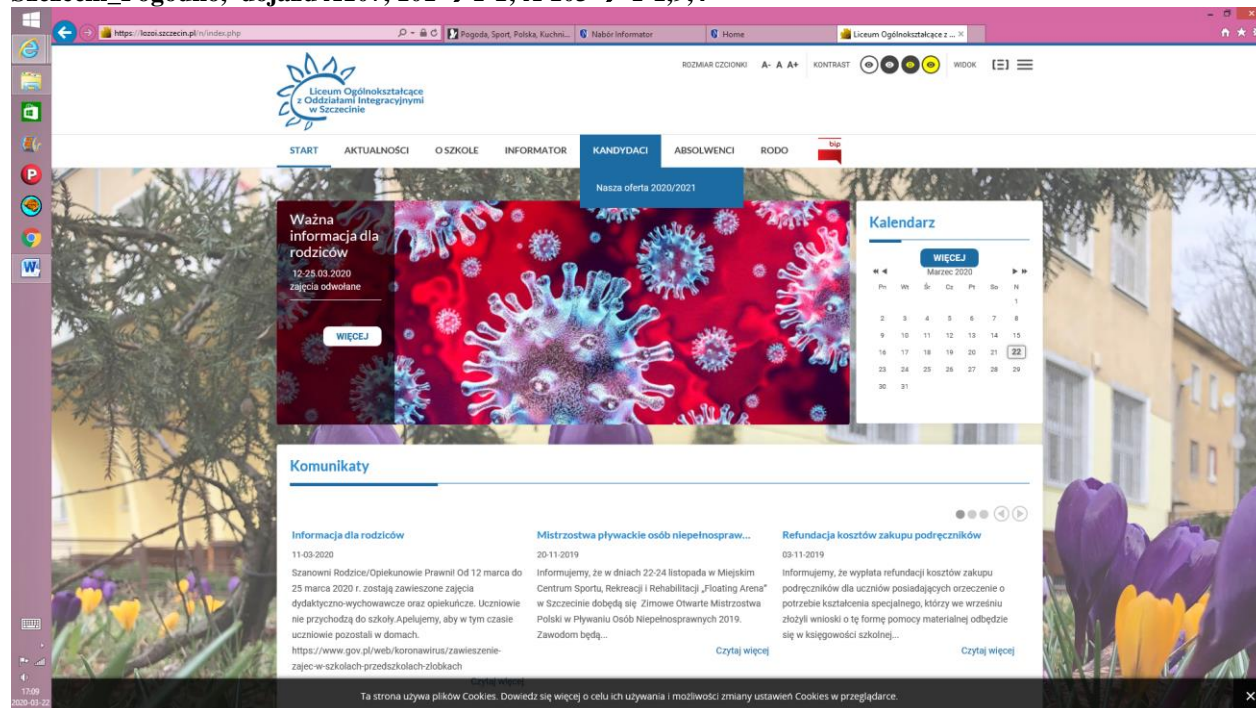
Szczecin, dojazd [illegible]

https://lozoi.szczecin.pl/n/index.php

Pogoda, Sport, Polska, Kuchni...

Nabór Informator

Home

Liceum Ogólnokształcące z ...

ROZMIAR CZCIONKI A- A A+ KONTRAST WIDOK

Liceum Ogólnokształcące z Oddziałami Integracyjnymi w Szczecinie

START AKTUALNOŚCI O SZKOLE INFORMATOR KANDYDACI ABSOLWENCI RODO bip

Nasza oferta 2020/2021

Ważna informacja dla rodziców
12-25.03.2020
zajęcia odwołane

WIĘCEJ

Kalendarz

WIĘCEJ
Marzec 2020

| Pn | Wt | Śr | Cz | Pt | So | N |
|---|---|---|---|---|---|---|
| | | | | | | 1 |
| 2 | 3 | 4 | 5 | 6 | 7 | 8 |
| 9 | 10 | 11 | 12 | 13 | 14 | 15 |
| 16 | 17 | 18 | 19 | 20 | 21 | 22 |
| 23 | 24 | 25 | 26 | 27 | 28 | 29 |
| 30 | 31 | | | | | |

Komunikaty

Informacja dla rodziców
11-03-2020
Szanowni Rodzice/Opiekunowie Prawni! Od 12 marca do 25 marca 2020 r. zostają zawieszone zajęcia dydaktyczno-wychowawcze oraz opiekuńcze. Uczniowie nie przychodzą do szkoły.Apelujemy, aby w tym czasie uczniowie pozostali w domach. https://www.gov.pl/web/koronawirus/zawieszenie-zajec-w-szkolach-przedszkolach-zlobkach
Czytaj więcej

Mistrzostwa pływackie osób niepełnospraw...
20-11-2019
Informujemy, że w dniach 22-24 listopada w Miejskim Centrum Sportu, Rekreacji i Rehabilitacji „Floating Arena" w Szczecinie dobędą się Zimowe Otwarte Mistrzostwa Polski w Pływaniu Osób Niepełnosprawnych 2019. Zawodom będą...
Czytaj więcej

Refundacja kosztów zakupu podręczników
03-11-2019
Informujemy, że wypłata refundacji kosztów zakupu podręczników dla uczniów posiadających orzeczenie o potrzebie kształcenia specjalnego, którzy we wrześniu złożyli wnioski o tę formę pomocy materialnej odbędzie się w księgowości szkolnej...
Czytaj więcej

Ta strona używa plików Cookies. Dowiedz się więcej o celu ich używania i możliwości zmiany ustawień Cookies w przeglądarce.

17:09
2020-03-22